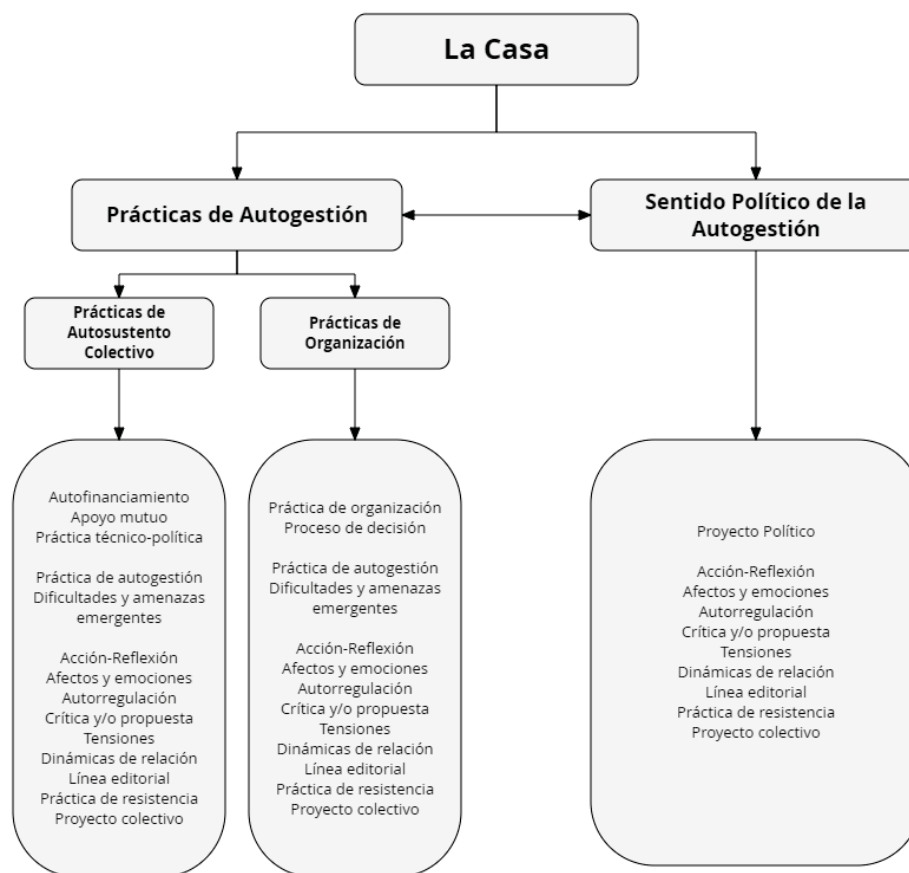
La Casa

Prácticas de Autogestión

Sentido Político de la Autogestión

Prácticas de Autosustento Colectivo

Prácticas de Organización

Autofinanciamiento
Apoyo mutuo
Práctica técnico-política

Práctica de autogestión
Dificultades y amenazas emergentes

Acción-Reflexión
Afectos y emociones
Autorregulación
Crítica y/o propuesta
Tensiones
Dinámicas de relación
Línea editorial
Práctica de resistencia
Proyecto colectivo

Práctica de organización
Proceso de decisión

Práctica de autogestión
Dificultades y amenazas emergentes

Acción-Reflexión
Afectos y emociones
Autorregulación
Crítica y/o propuesta
Tensiones
Dinámicas de relación
Línea editorial
Práctica de resistencia
Proyecto colectivo

Proyecto Político

Acción-Reflexión
Afectos y emociones
Autorregulación
Crítica y/o propuesta
Tensiones
Dinámicas de relación
Línea editorial
Práctica de resistencia
Proyecto colectivo